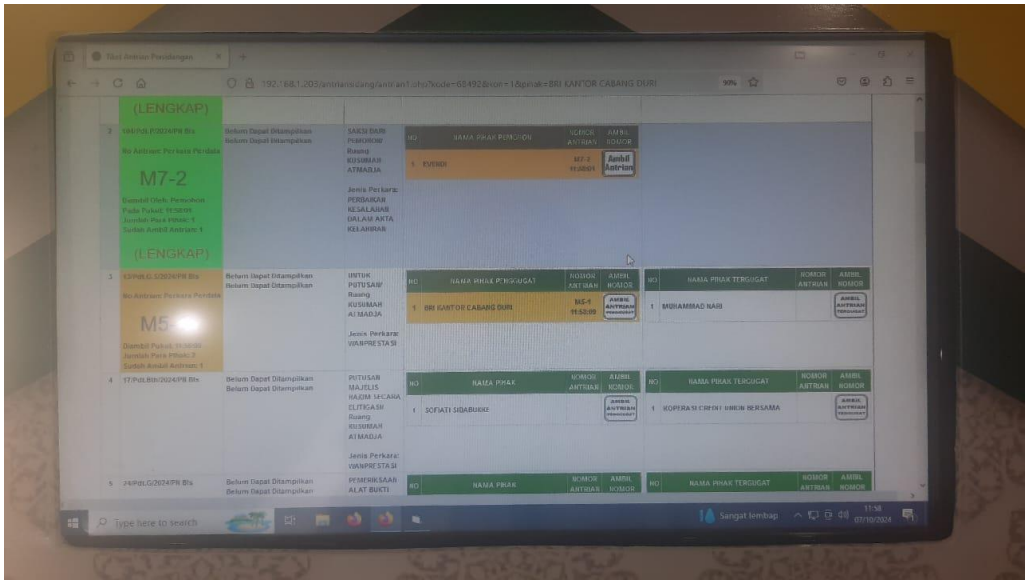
Tiket Antrian Persidangan

192.168.1.203/antriansidang/antrian1.php?kode=...&pihak=BRI KANTOR CABANG DURI

90%

(LENGKAP)

2 | 98/Pdt.P/2024/PN Bls | Belum Dapat Ditampilkan Belum Dapat Ditampilkan | SAKSI DARI PEMOHON Ruang KUSUMAH ATMADJA Jenis Perkara: PERBAIKAN KESALAHAN DALAM AKTA KELAHIRAN

No Antrian Perkara Perdata

M7-2

Diambil Oleh Pemohon Pada Pukul: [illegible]
Jumlah Para Pihak: 1
Sudah Ambil Antrian: 1

(LENGKAP)

| NO | NAMA PIHAK PEMOHON | NOMOR ANTRIAN | AMBIL NOMOR |
|---|---|---|---|
| 1 | EVENDI | M7-2 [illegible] | Ambil Antrian |

3 | 13/Pdt.G.S/2024/PN Bls | Belum Dapat Ditampilkan Belum Dapat Ditampilkan | UNTUK PUTUSAN Ruang KUSUMAH ATMADJA Jenis Perkara: WANPRESTASI

No Antrian Perkara Perdata

M5

Diambil Pukul: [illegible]
Jumlah Para Pihak: 2
Sudah Ambil Antrian: 1

| NO | NAMA PIHAK PENGGUGAT | NOMOR ANTRIAN | AMBIL NOMOR |
|---|---|---|---|
| 1 | BRI KANTOR CABANG DURI | M5-1 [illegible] | AMBIL ANTRIAN |

| NO | NAMA PIHAK TERGUGAT | NOMOR ANTRIAN | AMBIL NOMOR |
|---|---|---|---|
| 1 | MOHAMMAD NABI | | AMBIL ANTRIAN TERGUGAT |

4 | 17/Pdt.Bth/2024/PN Bls | Belum Dapat Ditampilkan Belum Dapat Ditampilkan | PUTUSAN MAJELIS HAKIM SECARA ELITIGASI Ruang KUSUMAH ATMADJA Jenis Perkara: WANPRESTASI

| NO | NAMA PIHAK | NOMOR ANTRIAN | AMBIL NOMOR |
|---|---|---|---|
| 1 | SOFIATI SIGABUKU | | AMBIL ANTRIAN |

| NO | NAMA PIHAK TERGUGAT | NOMOR ANTRIAN | AMBIL NOMOR |
|---|---|---|---|
| 1 | KOPERASI CREDIT UNION BERSAMA | | AMBIL ANTRIAN TERGUGAT |

5 | 24/Pdt.G/2024/PN Bls | Belum Dapat Ditampilkan Belum Dapat Ditampilkan | PEMERIKSAAN ALAT BUKTI

| NO | NAMA PIHAK | NOMOR ANTRIAN | AMBIL NOMOR |
|---|---|---|---|

| NO | NAMA PIHAK TERGUGAT | NOMOR ANTRIAN | AMBIL NOMOR |
|---|---|---|---|

Type here to search

Sangat lembap 11:58 07/10/2024